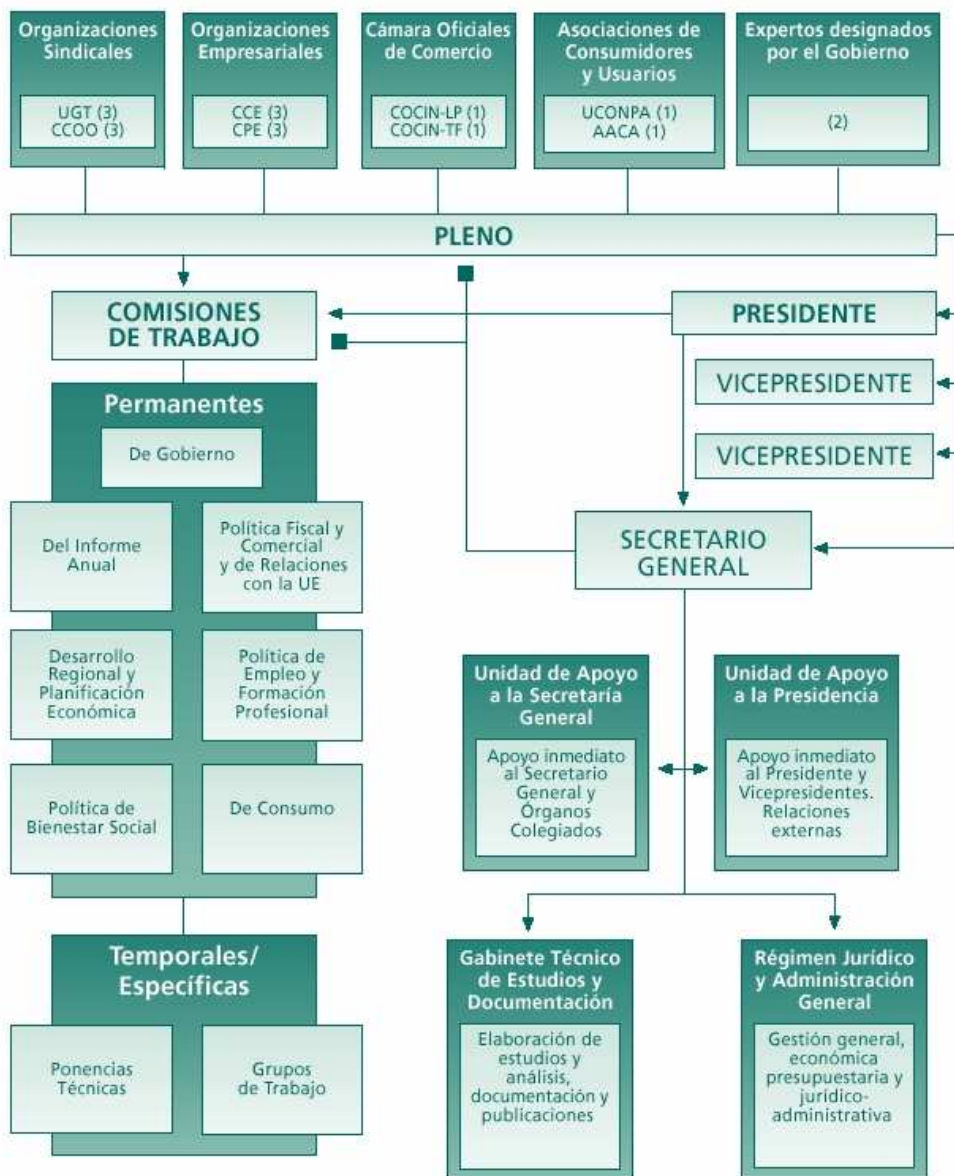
Organizaciones Sindicales

UGT (3)
CCOO (3)

Organizaciones Empresariales

CCE (3)
CPE (3)

Cámara Oficiales de Comercio

COCIN-LP (1)
COCIN-TF (1)

Asociaciones de Consumidores y Usuarios

UCONPA (1)
AACA (1)

Expertos designados por el Gobierno

(2)

PLENO

COMISIONES DE TRABAJO

PRESIDENTE

VICEPRESIDENTE

VICEPRESIDENTE

Permanentes

De Gobierno

Del Informe Anual

Política Fiscal y Comercial y de Relaciones con la UE

Desarrollo Regional y Planificación Económica

Política de Empleo y Formación Profesional

Política de Bienestar Social

De Consumo

SECRETARIO GENERAL

Unidad de Apoyo a la Secretaría General

Apoyo inmediato al Secretario General y Órganos Colegiados

Unidad de Apoyo a la Presidencia

Apoyo inmediato al Presidente y Vicepresidentes. Relaciones externas

Temporales/ Específicas

Ponencias Técnicas

Grupos de Trabajo

Gabinete Técnico de Estudios y Documentación

Elaboración de estudios y análisis, documentación y publicaciones

Régimen Jurídico y Administración General

Gestión general, económica presupuestaria y jurídico-administrativa